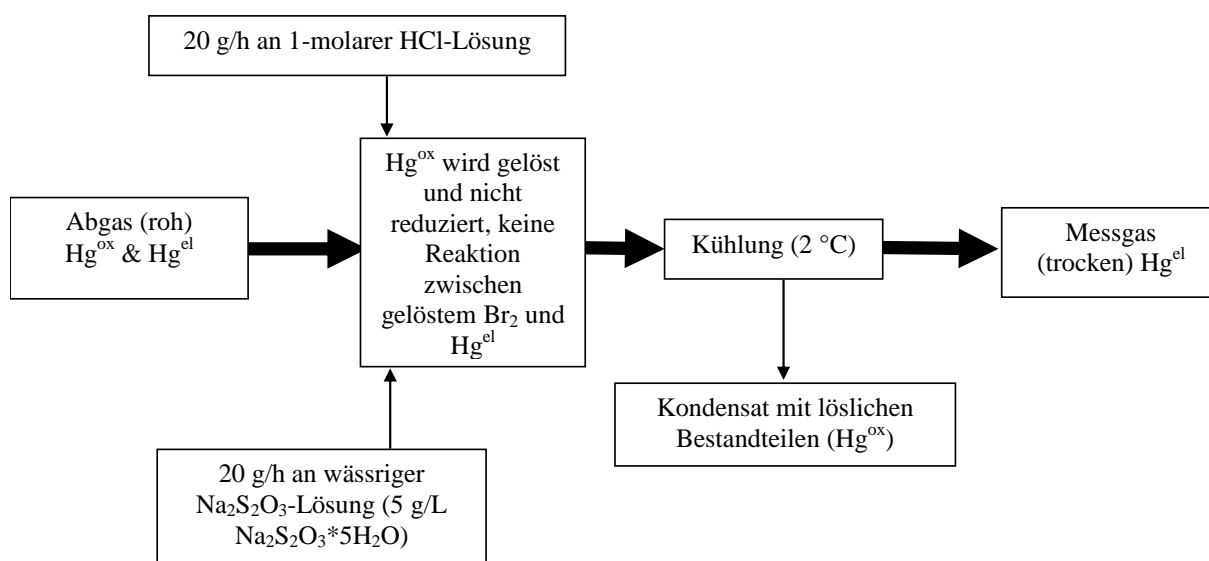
20 g/h an 1-molarer HCl-Lösung

Abgas (roh) $Hg^{ox}$ & $Hg^{el}$

$Hg^{ox}$ wird gelöst und nicht reduziert, keine Reaktion zwischen gelöstem $Br_2$ und $Hg^{el}$

Kühlung (2 °C)

Messgas (trocken) $Hg^{el}$

Kondensat mit löslichen Bestandteilen ($Hg^{ox}$)

20 g/h an wässriger $Na_2S_2O_3$-Lösung (5 g/L $Na_2S_2O_3$*5$H_2O$)